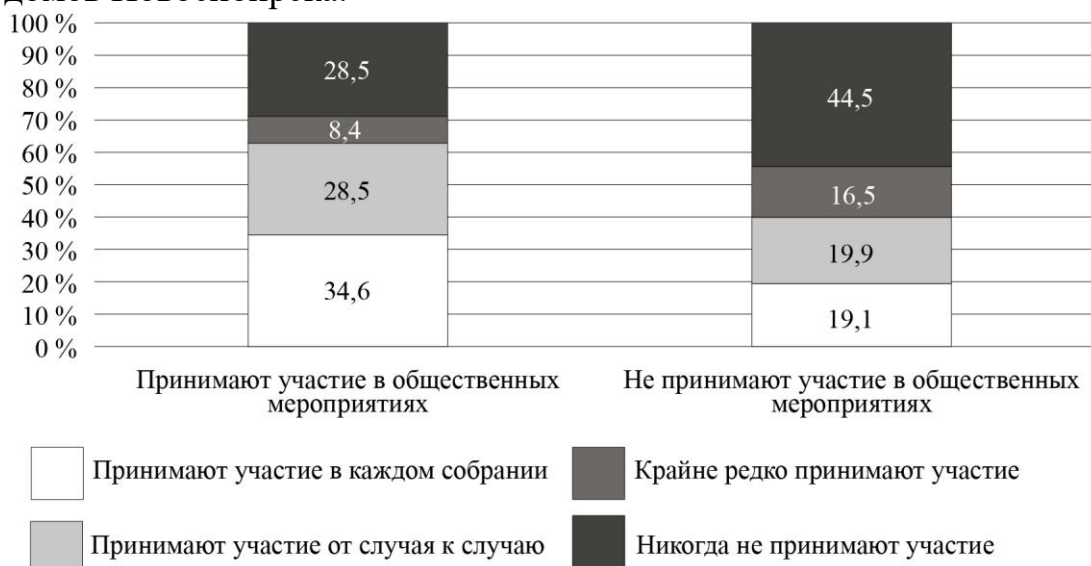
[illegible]

100 %
90 %
80 %
70 %
60 %
50 %
40 %
30 %
20 %
10 %
0 %

28,5
8,4
28,5
34,6

44,5
16,5
19,9
19,1

Принимают участие в общественных мероприятиях

Не принимают участие в общественных мероприятиях

Принимают участие в каждом собрании

Крайне редко принимают участие

Принимают участие от случая к случаю

Никогда не принимают участие